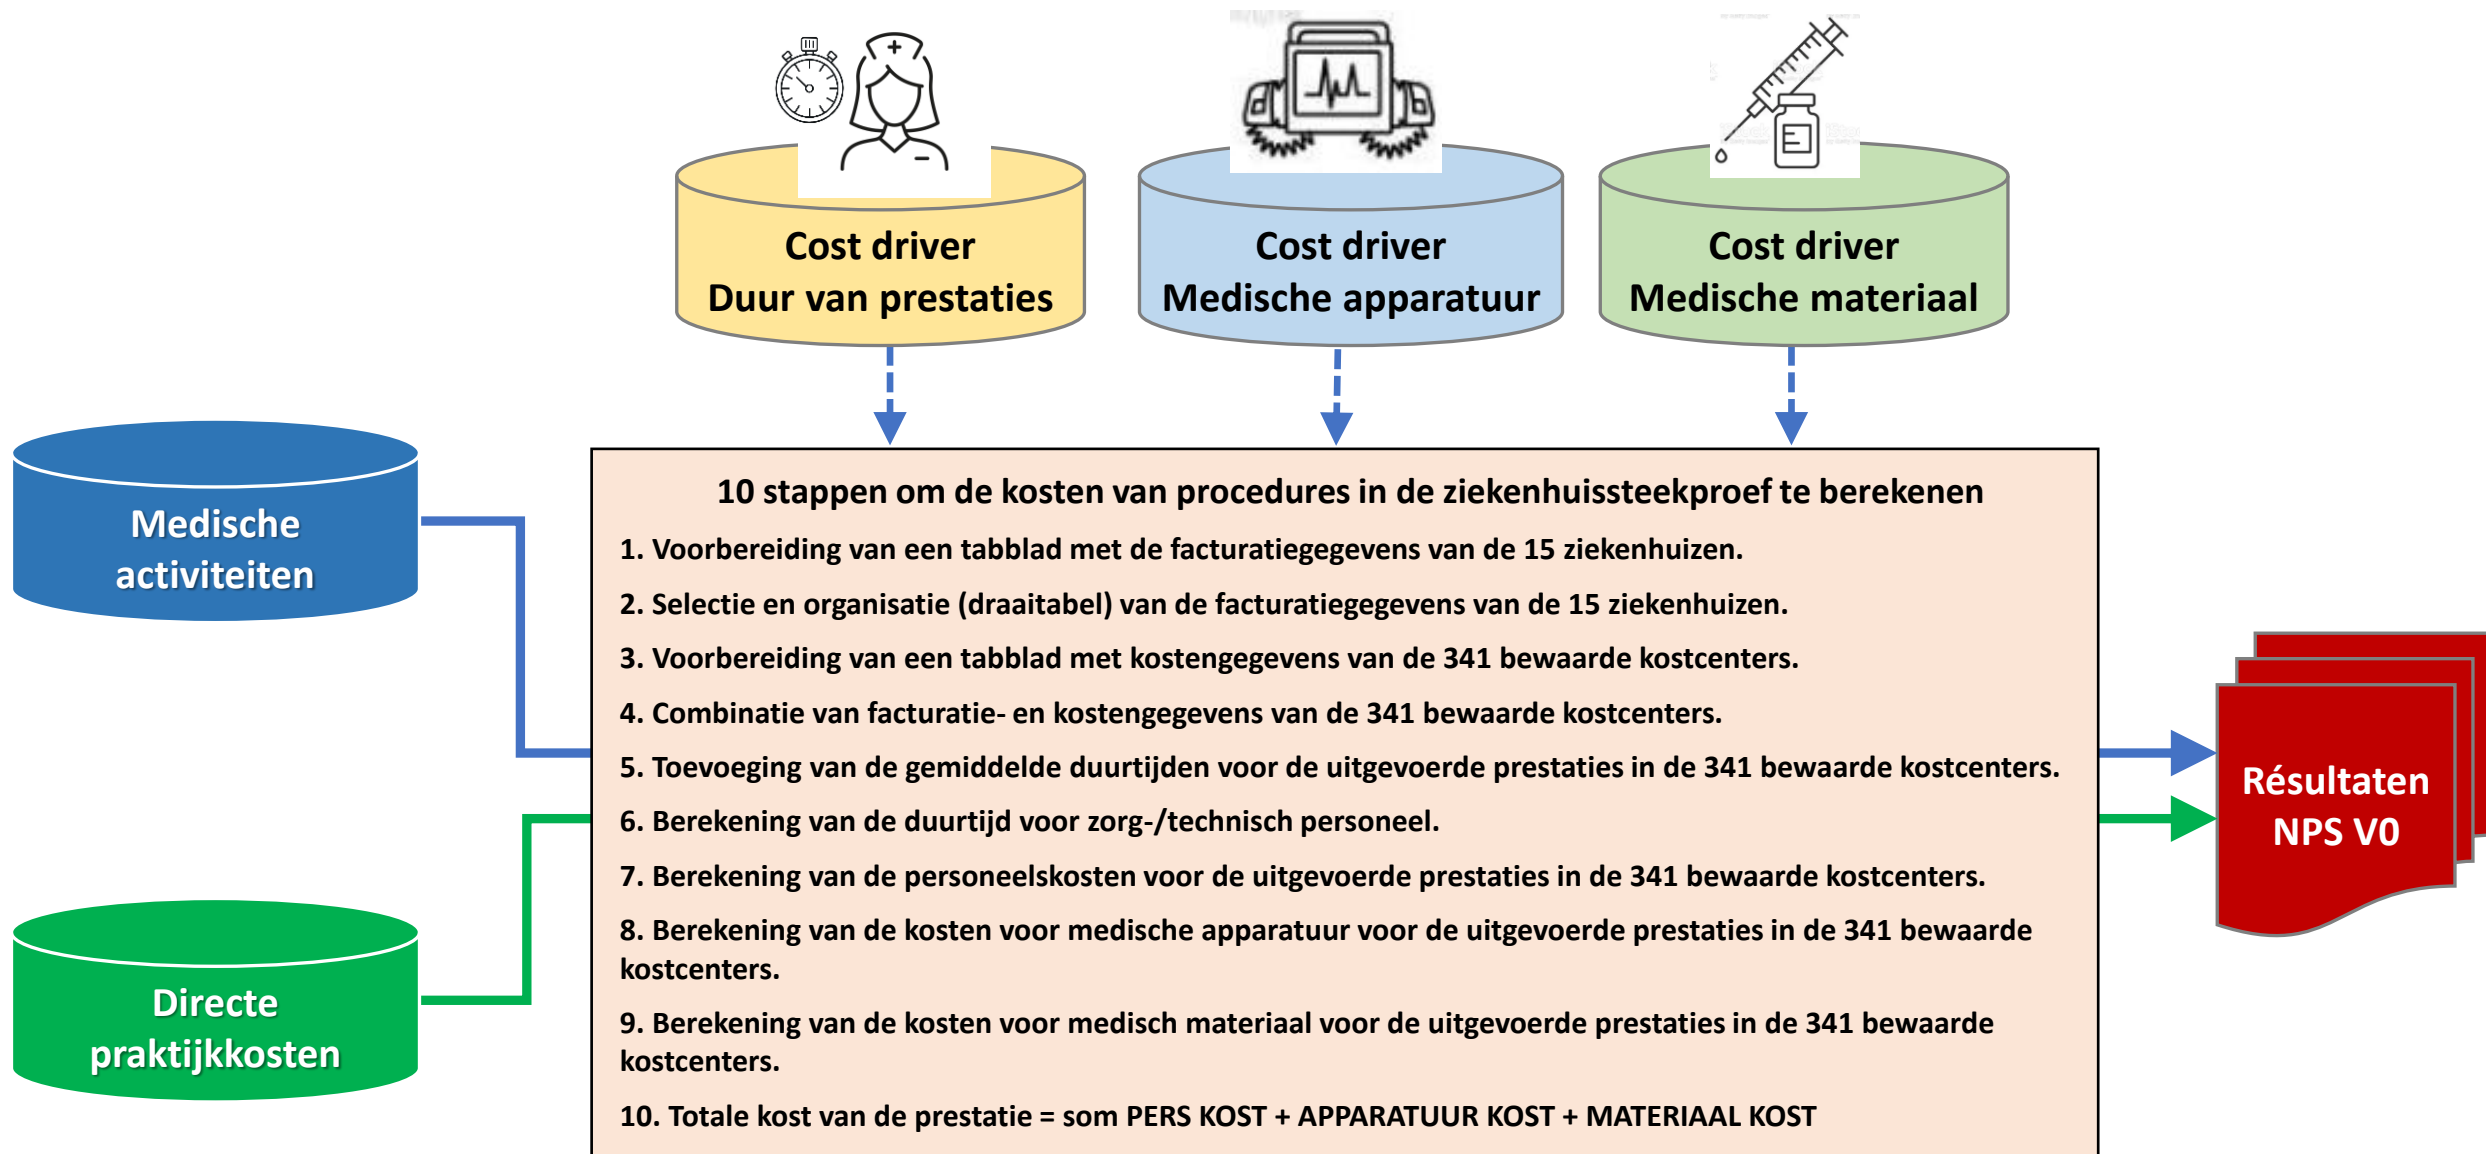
Cost driver
Duur van prestaties

Cost driver
Medische apparatuur

Cost driver
Medische materiaal

Medische activiteiten

Directe praktijkkosten

10 stappen om de kosten van procedures in de ziekenhuissteekproef te berekenen

1. Voorbereiding van een tabblad met de facturatiegegevens van de 15 ziekenhuizen.

2. Selectie en organisatie (draaitabel) van de facturatiegegevens van de 15 ziekenhuizen.

3. Voorbereiding van een tabblad met kostengegevens van de 341 bewaarde kostcenters.

4. Combinatie van facturatie- en kostengegevens van de 341 bewaarde kostcenters.

5. Toevoeging van de gemiddelde duurtijden voor de uitgevoerde prestaties in de 341 bewaarde kostcenters.

6. Berekening van de duurtijd voor zorg-/technisch personeel.

7. Berekening van de personeelskosten voor de uitgevoerde prestaties in de 341 bewaarde kostcenters.

8. Berekening van de kosten voor medische apparatuur voor de uitgevoerde prestaties in de 341 bewaarde kostcenters.

9. Berekening van de kosten voor medisch materiaal voor de uitgevoerde prestaties in de 341 bewaarde kostcenters.

10. Totale kost van de prestatie = som PERS KOST + APPARATUUR KOST + MATERIAAL KOST

Résultaten NPS V0